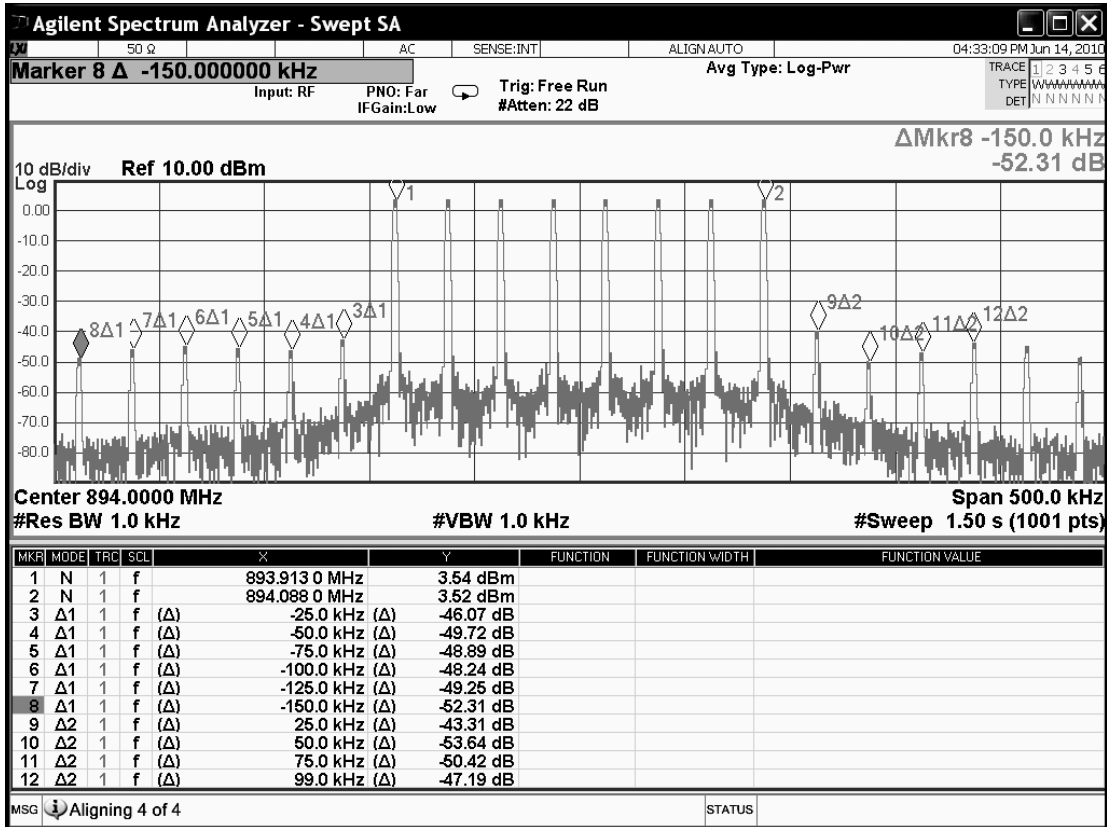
Agilent Spectrum Analyzer - Swept SA

50 Ω AC SENSE:INT ALIGN AUTO 04:33:09 PM Jun 14, 2010

Marker 8 Δ -150.000000 kHz

Input: RF PNO: Far IFGain:Low Trig: Free Run #Atten: 22 dB Avg Type: Log-Pwr

TRACE 1 2 3 4 5 6
TYPE WWWWWW
DET N N N N N N

ΔMkr8 -150.0 kHz
-52.31 dB

10 dB/div Ref 10.00 dBm
Log

0.00
-10.0
-20.0
-30.0
-40.0
-50.0
-60.0
-70.0
-80.0

1 2 8Δ1 7Δ1 6Δ1 5Δ1 4Δ1 3Δ1 9Δ2 10Δ2 11Δ2 12Δ2

Center 894.0000 MHz Span 500.0 kHz
#Res BW 1.0 kHz #VBW 1.0 kHz #Sweep 1.50 s (1001 pts)

| MKR | MODE | TRC | SCL | X | | Y | FUNCTION | FUNCTION WIDTH | FUNCTION VALUE |
|---|---|---|---|---|---|---|---|---|---|
| 1 | N | 1 | f | | 893.913 0 MHz | 3.54 dBm | | | |
| 2 | N | 1 | f | | 894.088 0 MHz | 3.52 dBm | | | |
| 3 | Δ1 | 1 | f | (Δ) | -25.0 kHz (Δ) | -46.07 dB | | | |
| 4 | Δ1 | 1 | f | (Δ) | -50.0 kHz (Δ) | -49.72 dB | | | |
| 5 | Δ1 | 1 | f | (Δ) | -75.0 kHz (Δ) | -48.89 dB | | | |
| 6 | Δ1 | 1 | f | (Δ) | -100.0 kHz (Δ) | -48.24 dB | | | |
| 7 | Δ1 | 1 | f | (Δ) | -125.0 kHz (Δ) | -49.25 dB | | | |
| 8 | Δ1 | 1 | f | (Δ) | -150.0 kHz (Δ) | -52.31 dB | | | |
| 9 | Δ2 | 1 | f | (Δ) | 25.0 kHz (Δ) | -43.31 dB | | | |
| 10 | Δ2 | 1 | f | (Δ) | 50.0 kHz (Δ) | -53.64 dB | | | |
| 11 | Δ2 | 1 | f | (Δ) | 75.0 kHz (Δ) | -50.42 dB | | | |
| 12 | Δ2 | 1 | f | (Δ) | 99.0 kHz (Δ) | -47.19 dB | | | |

MSG Aligning 4 of 4 STATUS